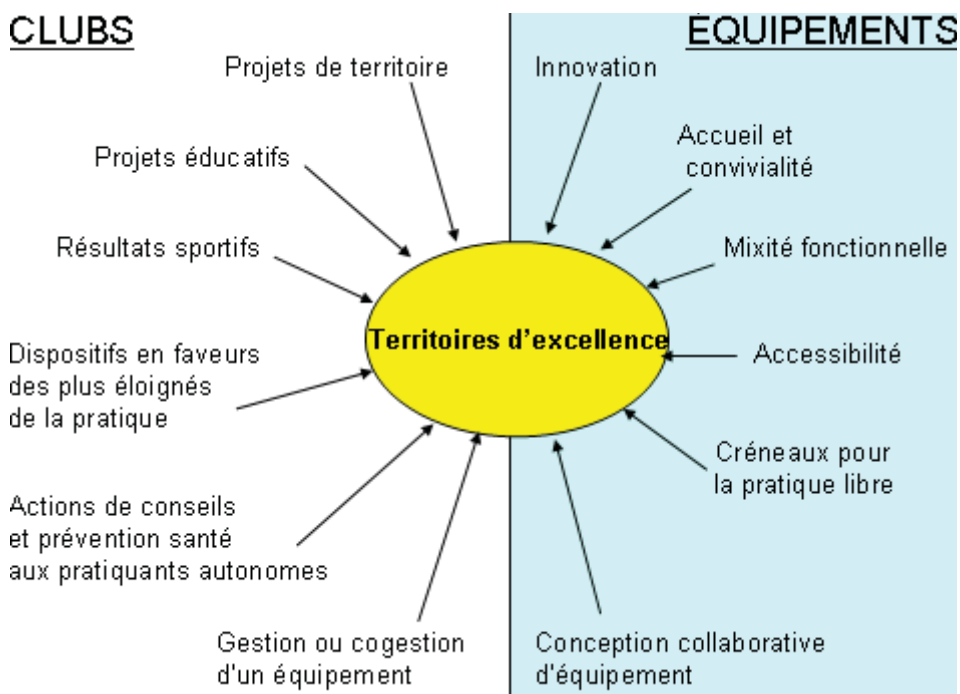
CLUBS

ÉQUIPEMENTS

Projets de territoire

Projets éducatifs

Résultats sportifs

Dispositifs en faveurs des plus éloignés de la pratique

Actions de conseils et prévention santé aux pratiquants autonomes

Gestion ou cogestion d'un équipement

Territoires d'excellence

Innovation

Accueil et convivialité

Mixité fonctionnelle

Accessibilité

Créneaux pour la pratique libre

Conception collaborative d'équipement